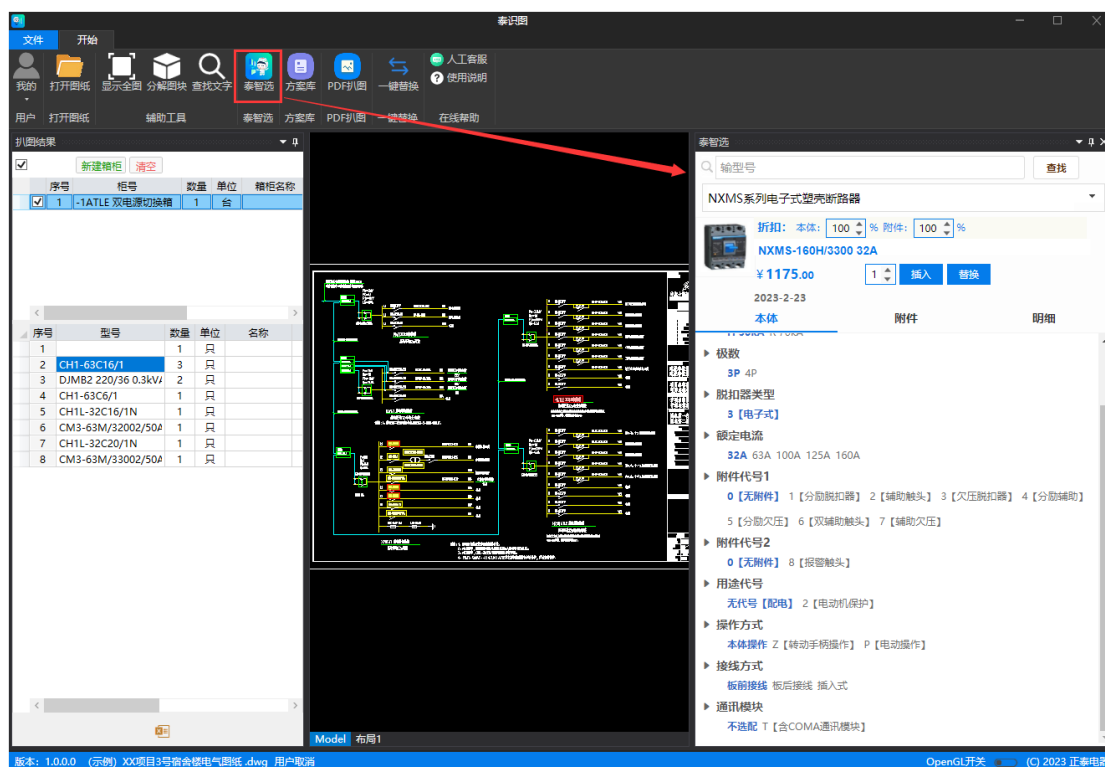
泰识图

文件 开始

我的 打开图纸 显示全图 分解图块 查找文字 泰智选 方案库 PDF扒图 一键替换 人工客服 使用说明

用户 打开图纸 辅助工具 泰智选 方案库 PDF扒图 一键替换 在线帮助

扒图结果

新建箱柜 清空

| | 序号 | 柜号 | 数量 | 单位 | 箱柜名称 |
|---|---|---|---|---|---|
| ☑ | 1 | -1ATLE 双电源切换箱 | 1 | 台 | |

| 序号 | 型号 | 数量 | 单位 | 名称 |
|---|---|---|---|---|
| 1 | | 1 | 只 | |
| 2 | CH1-63C16/1 | 3 | 只 | |
| 3 | DJMB2 220/36 0.3kV/ | 2 | 只 | |
| 4 | CH1-63C6/1 | 1 | 只 | |
| 5 | CH1L-32C16/1N | 1 | 只 | |
| 6 | CM3-63M/32002/50A | 1 | 只 | |
| 7 | CH1L-32C20/1N | 1 | 只 | |
| 8 | CM3-63M/33002/50A | 1 | 只 | |

Model 布局1

泰智选

输型号 查找

NXMS系列电子式塑壳断路器

折扣: 本体: 100 % 附件: 100 %

NXMS-160H/3300 32A

¥1175.00 1 插入 替换

2023-2-23

本体 附件 明细

极数
3P 4P

脱扣器类型
3【电子式】

额定电流
32A 63A 100A 125A 160A

附件代号1
0【无附件】 1【分励脱扣器】 2【辅助触头】 3【欠压脱扣器】 4【分励辅助】 5【分励欠压】 6【双辅助触头】 7【辅助欠压】

附件代号2
0【无附件】 8【报警触头】

用途代号
无代号【配电】 2【电动机保护】

操作方式
本体操作 Z【转动手柄操作】 P【电动操作】

接线方式
板前接线 板后接线 插入式

通讯模块
不选配 T【含COMA通讯模块】

版本: 1.0.0.0 (示例) XX项目3号宿舍楼电气图纸 .dwg 用户取消 OpenGL开关 (C) 2023 正泰电器